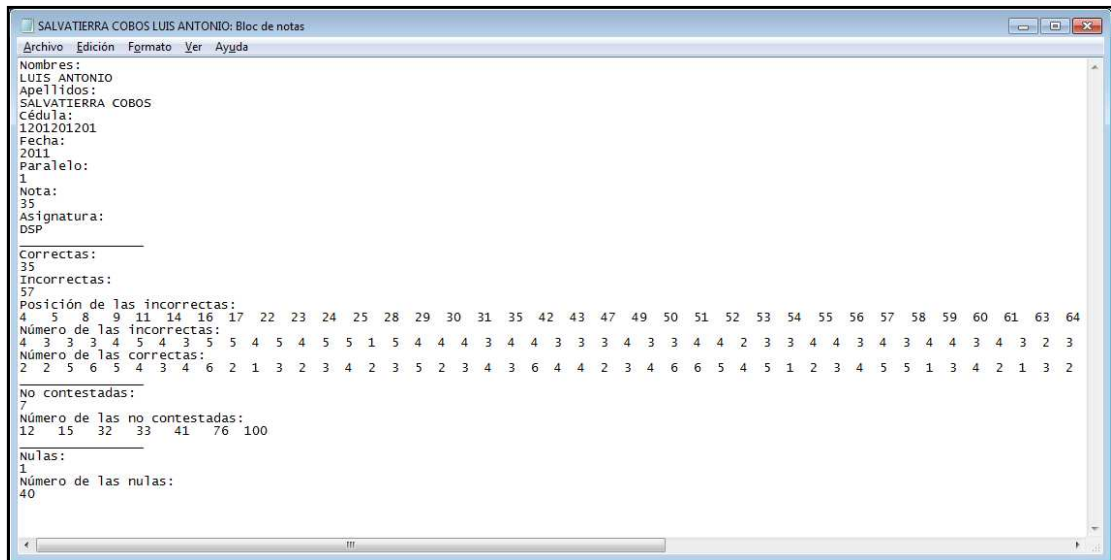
SALVATIERRA COBOS LUIS ANTONIO: Bloc de notas

Archivo Edición Formato Ver Ayuda

Nombres:
LUIS ANTONIO
Apellidos:
SALVATIERRA COBOS
Cédula:
1201201201
Fecha:
2011
Paralelo:
1
Nota:
35
Asignatura:
DSP

Correctas:
35
Incorrectas:
57
Posición de las incorrectas:
4 5 8 9 11 14 16 17 22 23 24 25 28 29 30 31 35 42 43 47 49 50 51 52 53 54 55 56 57 58 59 60 61 63 64
Número de las incorrectas:
4 3 3 3 4 5 4 3 5 5 4 5 4 5 5 1 5 4 4 4 3 4 4 3 3 3 4 3 3 4 4 2 3 3 4 4 3 4 3 4 4 3 4 3 2 3
Número de las correctas:
2 2 5 6 5 4 3 4 6 2 1 3 2 3 4 2 3 5 2 3 4 3 6 4 4 2 3 4 6 6 5 4 5 1 2 3 4 5 5 1 3 4 2 1 3 2

No contestadas:
7
Número de las no contestadas:
12 15 32 33 41 76 100

Nulas:
1
Número de las nulas:
40